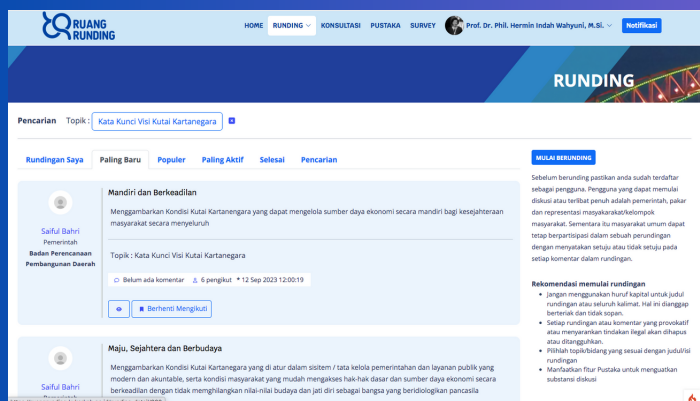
RUANG RUNDING

HOME RUNDING KONSULTASI PUSTAKA SURVEY Prof. Dr. Phil. Hermin Indah Wahyuni, M.Si. Notifikasi

RUNDING

Pencarian Topik : Kata Kunci Visi Kutai Kartanegara

Rundingan Saya Paling Baru Populer Paling Aktif Selesai Pencarian

Saiful Bahri
Pemerintah
Badan Perencanaan Pembangunan Daerah

Mandiri dan Berkeadilan

Menggambarkan Kondisi Kutai Kartanegara yang dapat mengelola sumber daya ekonomi secara mandiri bagi kesejahteraan masyarakat secara menyeluruh

Topik : Kata Kunci Visi Kutai Kartanegara

Belum ada komentar 6 pengikut 12 Sep 2023 12:00:19

Berhenti Mengikuti

Saiful Bahri

Maju, Sejahtera dan Berbudaya

Menggambarkan Kondisi Kutai Kartanegara yang di atur dalam sisitem / tata kelola pemerintahan dan layanan publik yang modern dan akuntable, serta kondisi masyarakat yang mudah mengakses hak-hak dasar dan sumber daya ekonomi secara berkeadilan dengan tidak menghilangkan nilai-nilai budaya dan jati diri sebagai bangsa yang berideologikan pancasila

MULAI BERUNDING

Sebelum berunding pastikan anda sudah terdaftar sebagai pengguna. Pengguna yang dapat memulai diskusi atau terlibat penuh adalah pemerintah, pakar dan representasi masyarakat/kelompok masyarakat. Sementara itu masyarakat umum dapat tetap berpartisipasi dalam sebuah perundingan dengan menyatakan setuju atau tidak setuju pada setiap komentar dalam rundingan.

Rekomendasi memulai rundingan

Jangan menggunakan huruf kapital untuk judul rundingan atau seluruh kalimat. Hal ini dianggap berteriak dan tidak sopan.

Setiap rundingan atau komentar yang provokatif atau menyarankan tindakan ilegal akan dihapus atau ditanggihkan.

Pilihlah topik/bidang yang sesuai dengan judul/isi rundingan

Manfaatkan fitur Pustaka untuk menguatkan substansi diskusi